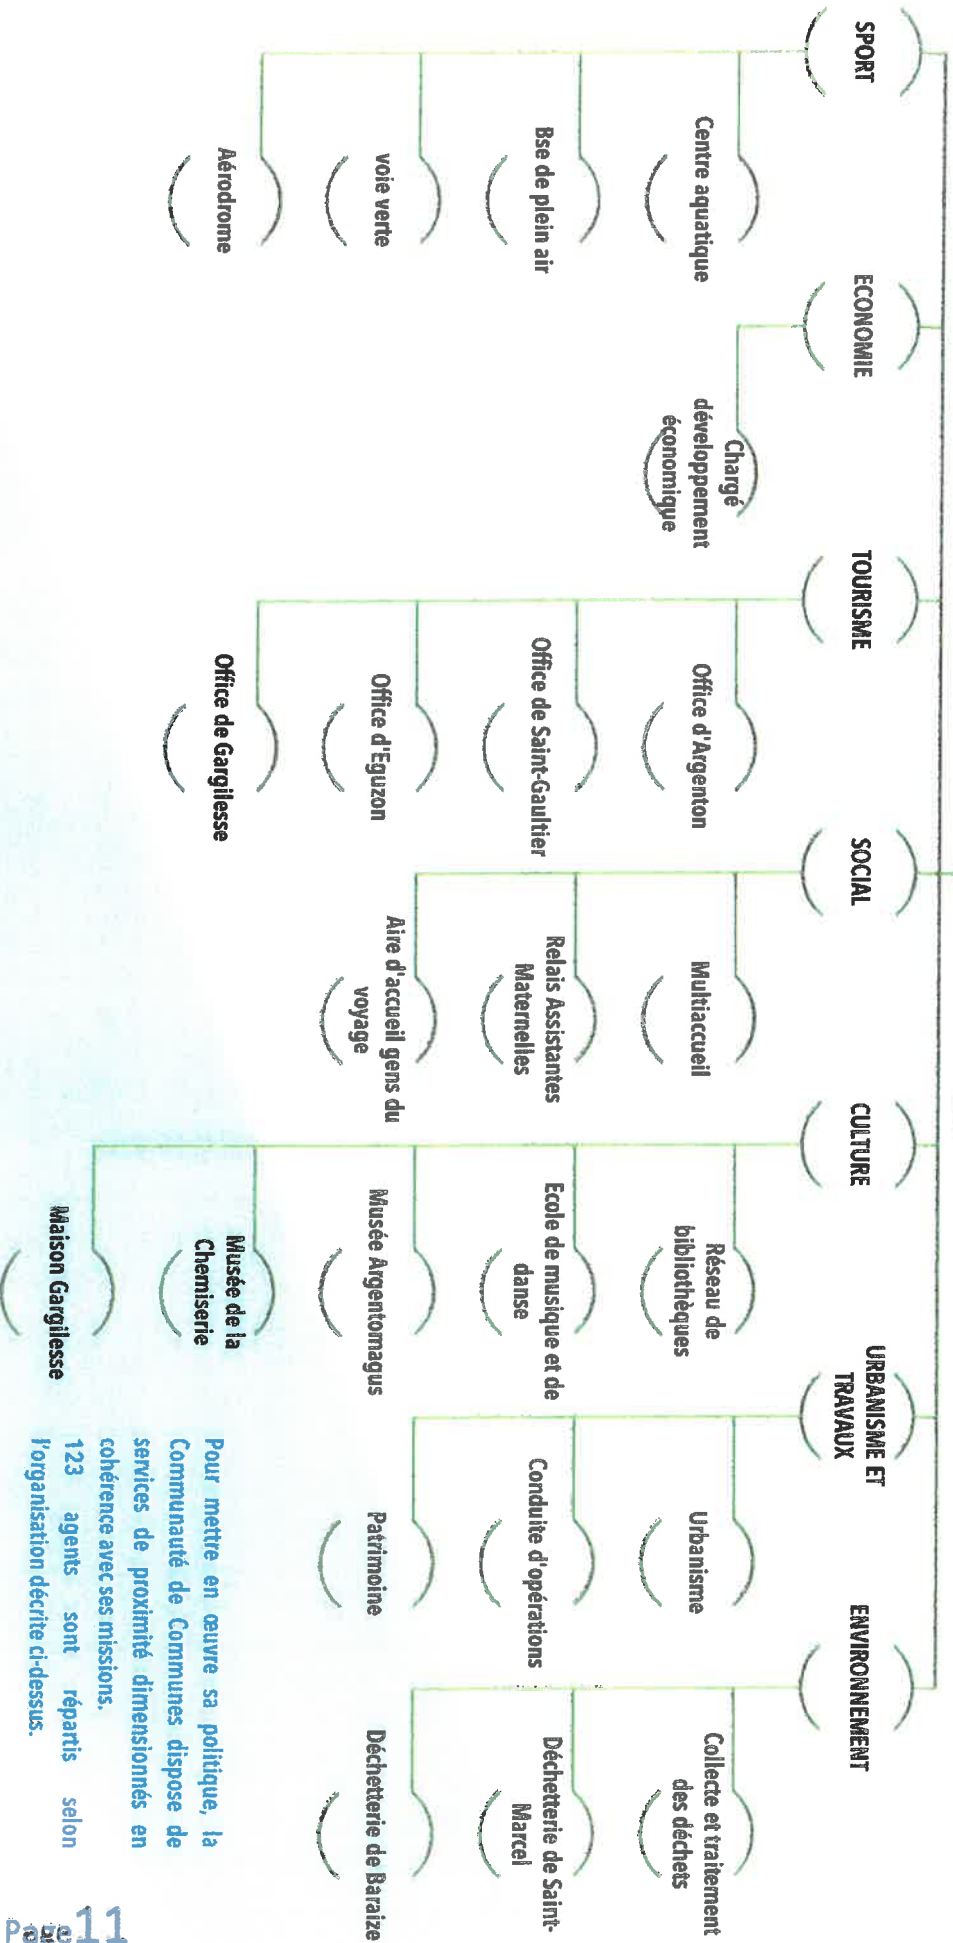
SPORT

Centre aquatique

Bse de plein air

voie verte

Aérodrome

ECONOMIE

Chargé développement économique

TOURISME

Office d'Argenton

Office de Saint-Gaultier

Office d'Eguzon

Office de Gargilesse

SOCIAL

Multiaccueil

Relais Assistantes Maternelles

Aire d'accueil gens du voyage

CULTURE

Réseau de bibliothèques

Ecole de musique et de danse

Musée Argentomagus

Musée de la Chemiserie

Maison Gargilesse

URBANISME ET TRAVAUX

Urbanisme

Conduite d'opérations

Patrimoine

ENVIRONNEMENT

Collecte et traitement des déchets

Déchetterie de Saint-Marcel

Déchetterie de Baraize

Pour mettre en œuvre sa politique, la Communauté de Communes dispose de services de proximité dimensionnés en cohérence avec ses missions.
123 agents sont répartis selon l'organisation décrite ci-dessus.

Page 11